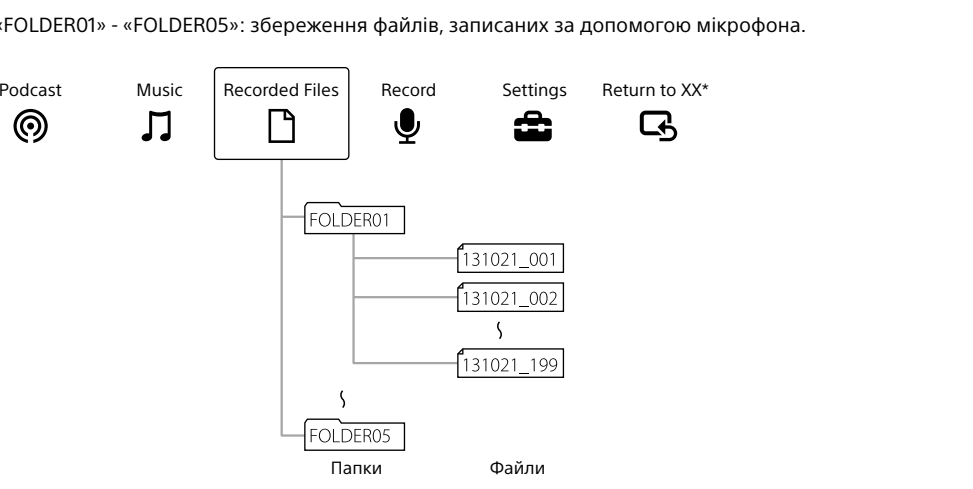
«FOLDER01» - «FOLDER05»: збереження файлів, записаних за допомогою мікрофона.

Podcast

Music

Recorded Files

Record

Settings

Return to XX*

FOLDER01

131021_001

131021_002

131021_199

FOLDER05

Папки

Файли